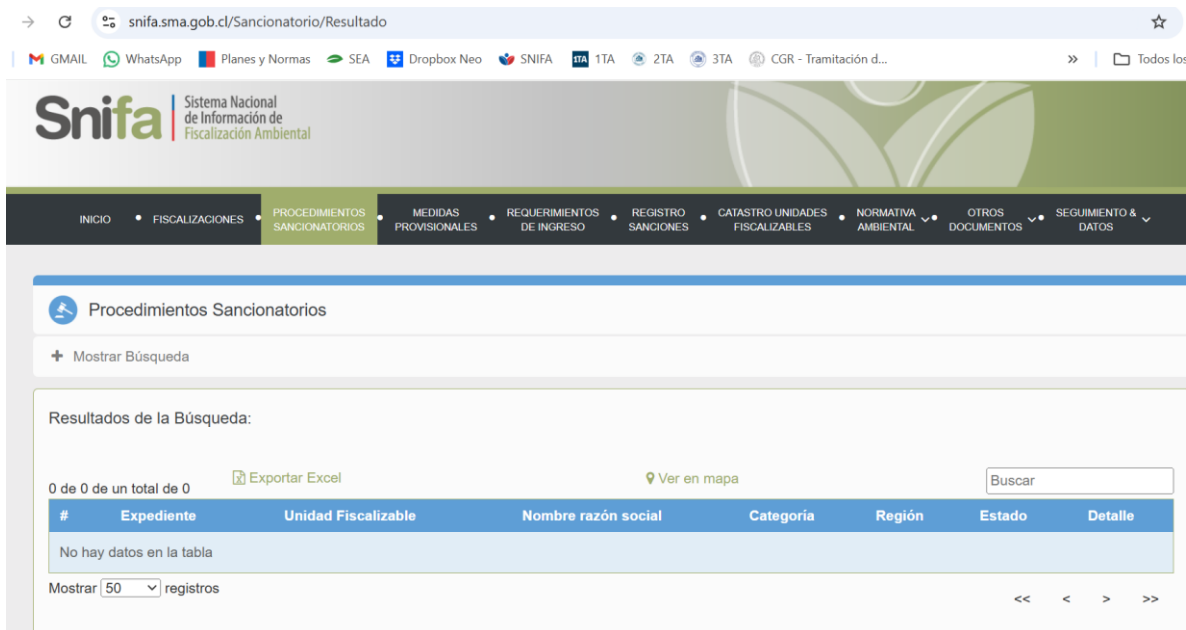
snifa.sma.gob.cl/Sancionatorio/Resultado

GMAIL WhatsApp Planes y Normas SEA Dropbox Neo SNIFA 1TA 2TA 3TA CGR - Tramitación d... » Todos los

Snifa Sistema Nacional de Información de Fiscalización Ambiental

INICIO • FISCALIZACIONES • PROCEDIMIENTOS SANCIONATORIOS • MEDIDAS PROVISIONALES • REQUERIMIENTOS DE INGRESO • REGISTRO SANCIONES • CATASTRO UNIDADES FISCALIZABLES • NORMATIVA AMBIENTAL • OTROS DOCUMENTOS • SEGUIMIENTO & DATOS

Procedimientos Sancionatorios

+ Mostrar Búsqueda

Resultados de la Búsqueda:

0 de 0 de un total de 0 Exportar Excel Ver en mapa Buscar

| # | Expediente | Unidad Fiscalizable | Nombre razón social | Categoría | Región | Estado | Detalle |
|---|---|---|---|---|---|---|---|
| No hay datos en la tabla | | | | | | | |

Mostrar 50 registros

<< < > >>